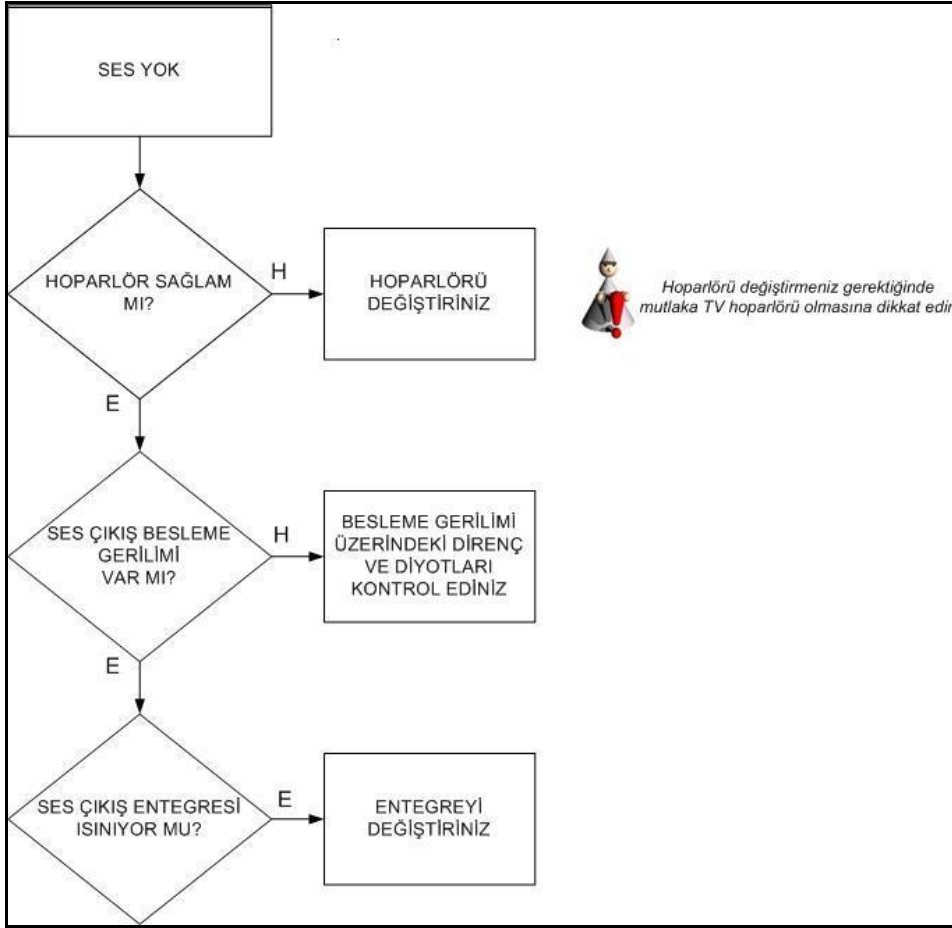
SES YOK

HOPARLÖR SAĞLAM MI?

H

HOPARLÖRÜ DEĞİŞTİRİNİZ

Hoparlörü değiştirmeniz gerektiğinde mutlaka TV hoparlörü olmasına dikkat edin

E

SES ÇIKIŞ BESLEME GERİLİMİ VAR MI?

H

BESLEME GERİLİMİ ÜZERİNDEKİ DİRENÇ VE DİYOTLARI KONTROL EDİNİZ

E

SES ÇIKIŞ ENTEGRESİ ISINIYOR MU?

E

ENTEGREYİ DEĞİŞTİRİNİZ